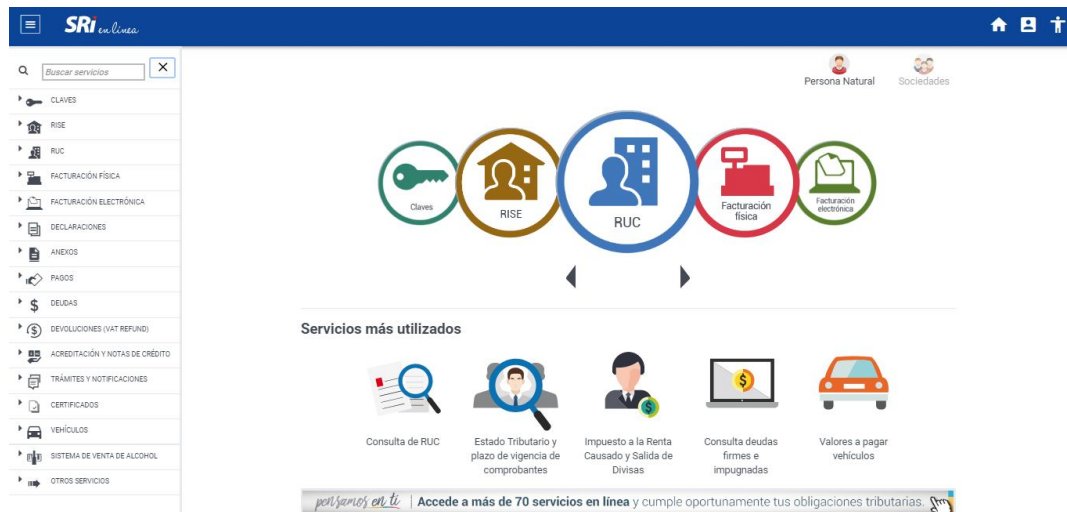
SRi en línea

Buscar servicios

CLAVES
RISE
RUC
FACTURACIÓN FÍSICA
FACTURACIÓN ELECTRÓNICA
DECLARACIONES
ANEXOS
PAGOS
DEUDAS
DEVOLUCIONES (VAT REFUND)
ACREDITACIÓN Y NOTAS DE CRÉDITO
TRÁMITES Y NOTIFICACIONES
CERTIFICADOS
VEHÍCULOS
SISTEMA DE VENTA DE ALCOHOL
OTROS SERVICIOS

Persona Natural
Sociedades

Claves
RISE
RUC
Facturación física
Facturación electrónica

Servicios más utilizados

Consulta de RUC
Estado Tributario y plazo de vigencia de comprobantes
Impuesto a la Renta Causado y Salida de Divisas
Consulta deudas firmes e impugnadas
Valores a pagar vehículos

pensamos en ti | Accede a más de 70 servicios en línea y cumple oportunamente tus obligaciones tributarias.